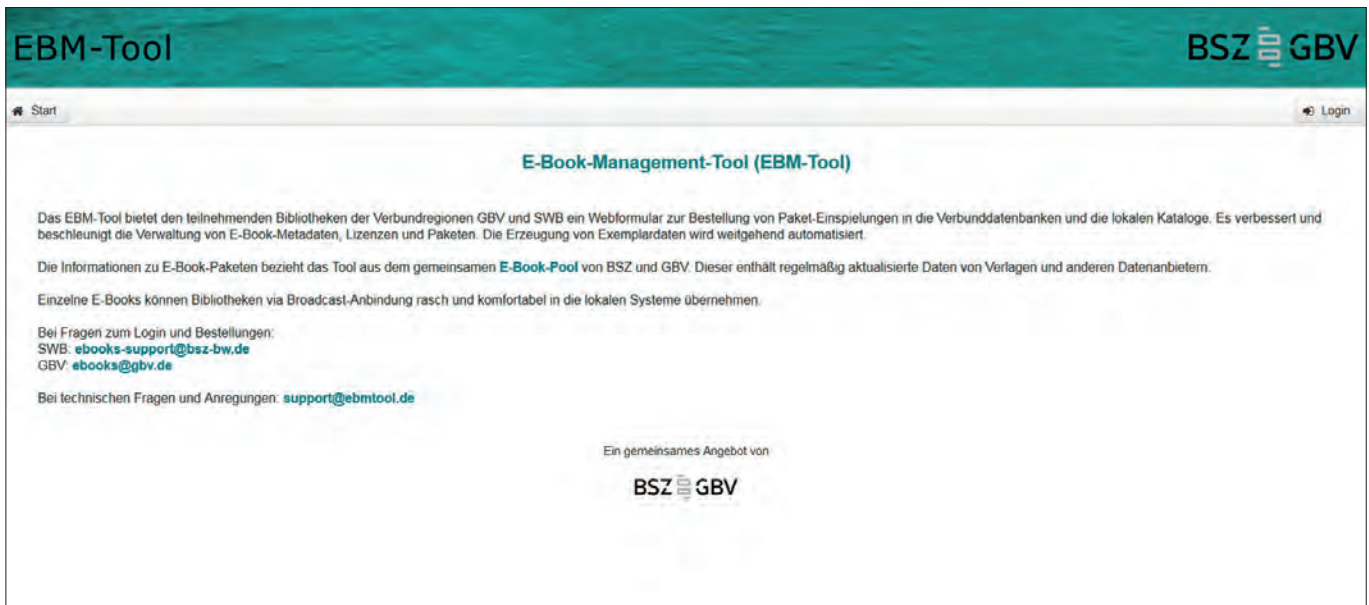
EBM-Tool

BSZ GBV

Start

Login

E-Book-Management-Tool (EBM-Tool)

Das EBM-Tool bietet den teilnehmenden Bibliotheken der Verbundregionen GBV und SWB ein Webformular zur Bestellung von Paket-Einspielungen in die Verbunddatenbanken und die lokalen Kataloge. Es verbessert und beschleunigt die Verwaltung von E-Book-Metadaten, Lizenzen und Paketen. Die Erzeugung von Exemplardaten wird weitgehend automatisiert.

Die Informationen zu E-Book-Paketen bezieht das Tool aus dem gemeinsamen E-Book-Pool von BSZ und GBV. Dieser enthält regelmäßig aktualisierte Daten von Verlagen und anderen Datenanbietern.

Einzelne E-Books können Bibliotheken via Broadcast-Anbindung rasch und komfortabel in die lokalen Systeme übernehmen.

Bei Fragen zum Login und Bestellungen:
SWB: ebooks-support@bsz-bw.de
GBV: ebooks@gbv.de

Bei technischen Fragen und Anregungen: support@ebmtool.de

Ein gemeinsames Angebot von

BSZ GBV